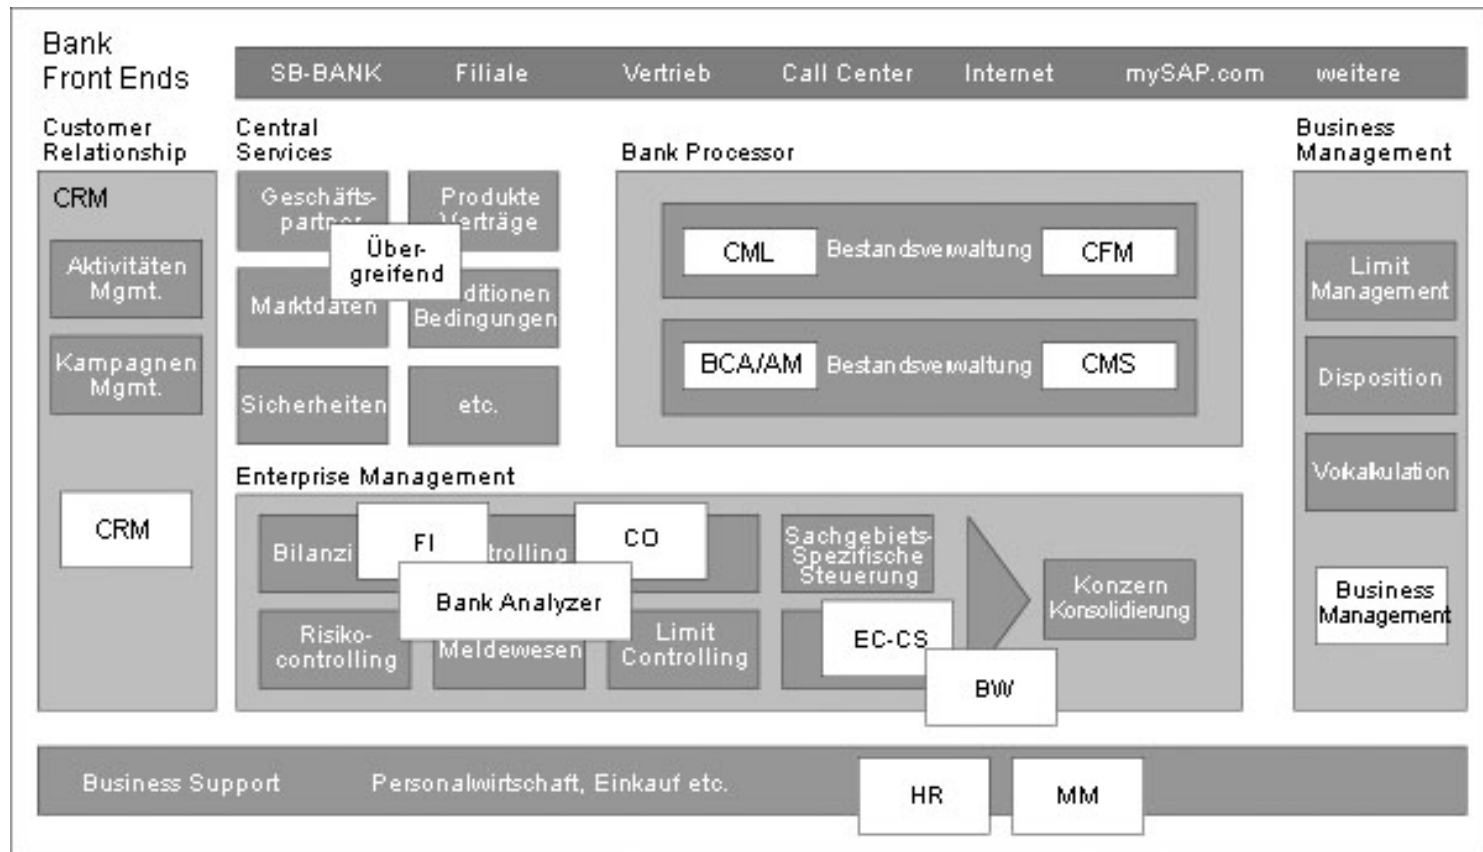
Bank Front Ends

SB-BANK Filiale Vertrieb Call Center Internet mySAP.com weitere

Customer Relationship

CRM

Aktivitäten Mgmt.

Kampagnen Mgmt.

CRM

Central Services

Geschäftspartner

Produkte Verträge

Über-greifend

Marktdaten

Konditionen Bedingungen

Sicherheiten

etc.

Bank Processor

CML Bestandsverwaltung CFM

BCA/AM Bestandsverwaltung CMS

Business Management

Limit Management

Disposition

Vorkalkulation

Business Management

Enterprise Management

Bilanzierung

FI

Controlling

CO

Sachgebiets-Spezifische Steuerung

Bank Analyzer

Risiko-controlling

Meldewesen

Limit Controlling

EC-CS

BW

Konzern Konsolidierung

Business Support Personalwirtschaft, Einkauf etc. HR MM